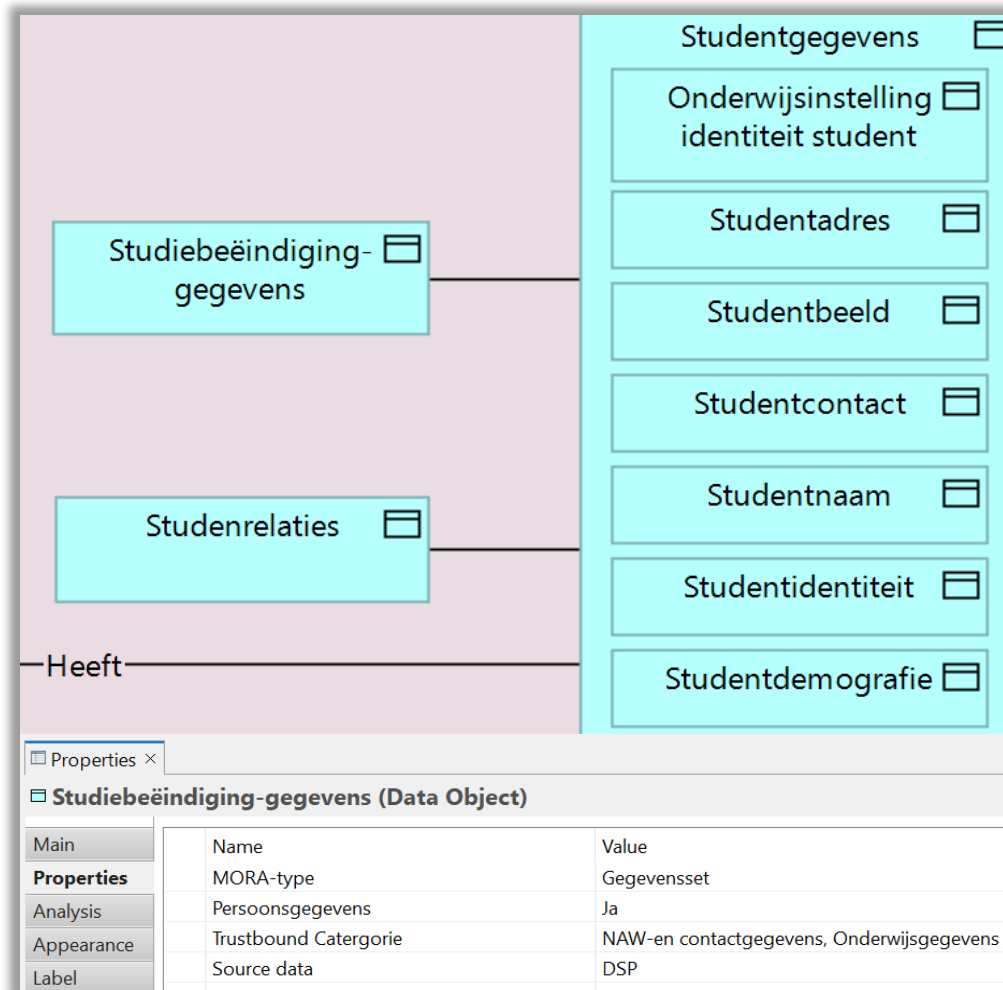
Studentgegevens

Onderwijsinstelling identiteit student

Studentadres

Studentbeeld

Studentcontact

Studentnaam

Studentidentiteit

Studentdemografie

Studiebeëindiging-gegevens

Studenrelaties

Heeft

Properties ×

Studiebeëindiging-gegevens (Data Object)

Main
Properties
Analysis
Appearance
Label

| Name | Value |
|---|---|
| MORA-type | Gegevensset |
| Persoonsgegevens | Ja |
| Trustbound Catergorie | NAW-en contactgegevens, Onderwijsgegevens |
| Source data | DSP |